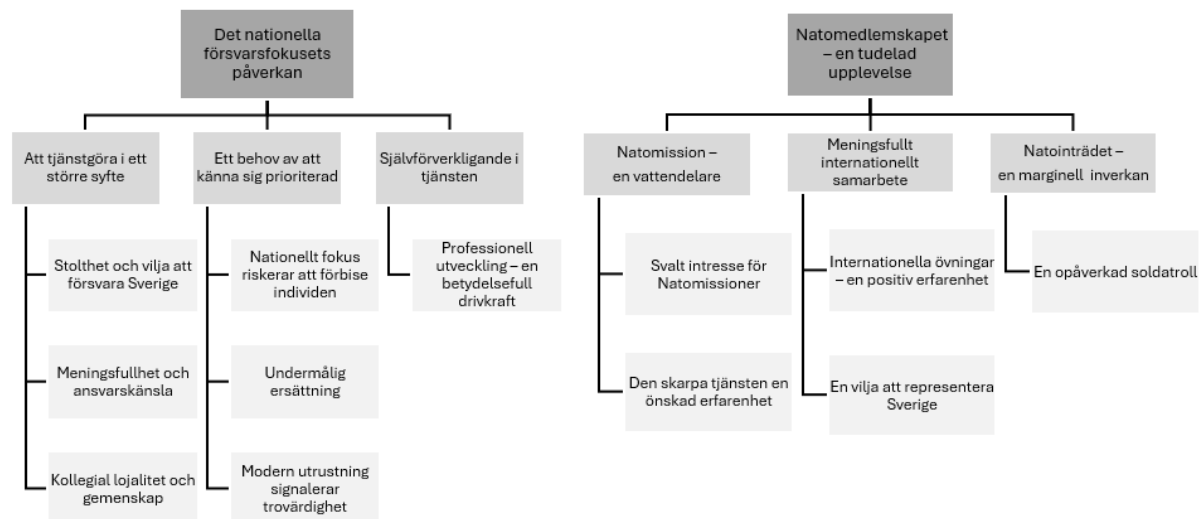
Det nationella försvarsfokusets påverkan

Att tjänstgöra i ett större syfte

Stolthet och vilja att försvara Sverige

Meningsfullhet och ansvarskänsla

Kollegial lojalitet och gemenskap

Ett behov av att känna sig prioriterad

Nationellt fokus riskerar att förbise individen

Undermålig ersättning

Modern utrustning signalerar trovärdighet

Självförverkligande i tjänsten

Professionell utveckling – en betydelsefull drivkraft

Natomedlemskapet – en tudelad upplevelse

Natomission – en vattendelare

Svalt intresse för Natomissioner

Den skarpa tjänsten en önskad erfarenhet

Meningsfullt internationellt samarbete

Internationella övningar – en positiv erfarenhet

En vilja att representera Sverige

Natointrädet – en marginell inverkan

En opåverkad soldatroll